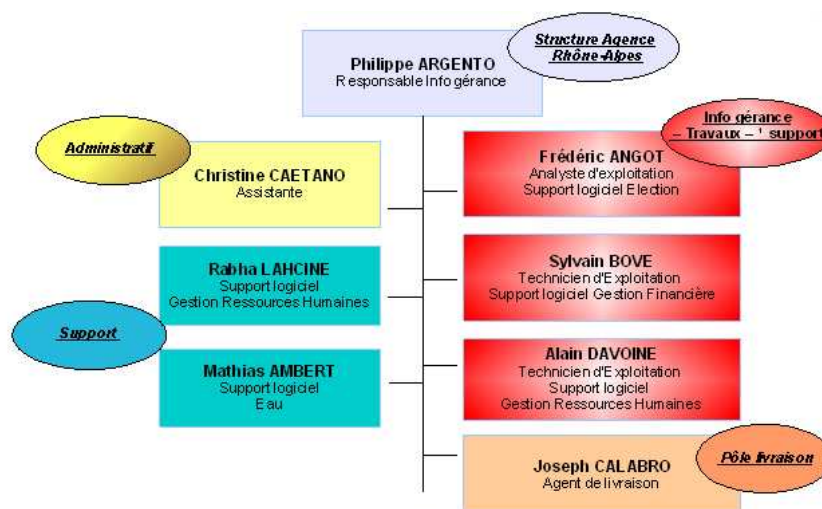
Structure Agence Rhône-Alpes

Philippe ARGENTO
Responsable Infogérance

Administratif

Christine CAETANO
Assistante

Info gérance – Travaux – ¹ support

Frédéric ANGOT
Analyste d'exploitation
Support logiciel Election

Rabha LAHCINE
Support logiciel
Gestion Ressources Humaines

Sylvain BOVE
Technicien d'Exploitation
Support logiciel Gestion Financière

Support

Mathias AMBERT
Support logiciel
Eau

Alain DAVOINE
Technicien d'Exploitation
Support logiciel
Gestion Ressources Humaines

Pôle livraison

Joseph CALABRO
Agent de livraison